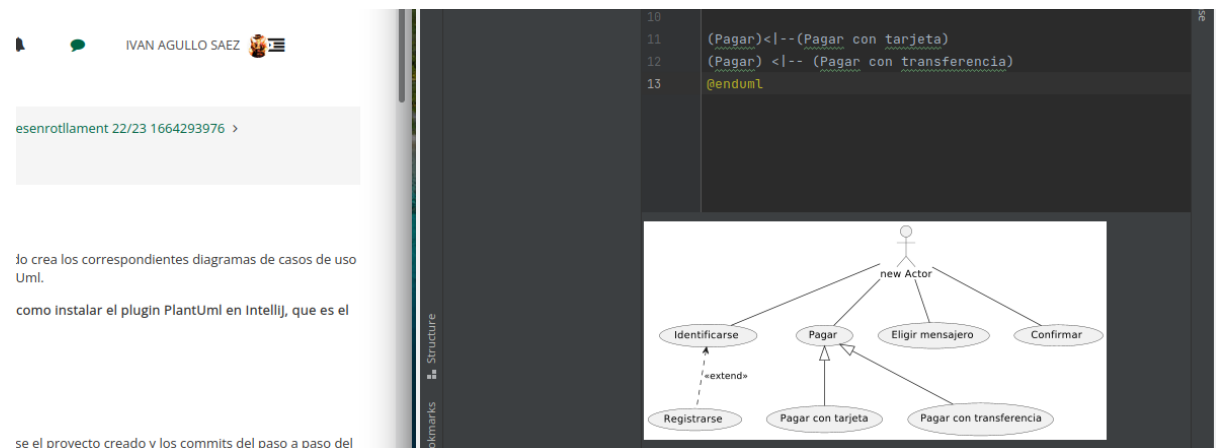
IVAN AGULLO SAEZ

esenrotllament 22/23 1664293976 >

do crea los correspondientes diagramas de casos de uso Uml.

como instalar el plugin PlantUml en IntelliJ, que es el

se el proyecto creado y los commits del paso a paso del

10
11 (Pagar)<|--(Pagar con tarjeta)
12 (Pagar) <|-- (Pagar con transferencia)
13 @enduml

Structure
Bookmarks

new Actor
Identificarse
Pagar
Elegir mensajero
Confirmar
«extend»
Registrarse
Pagar con tarjeta
Pagar con transferencia